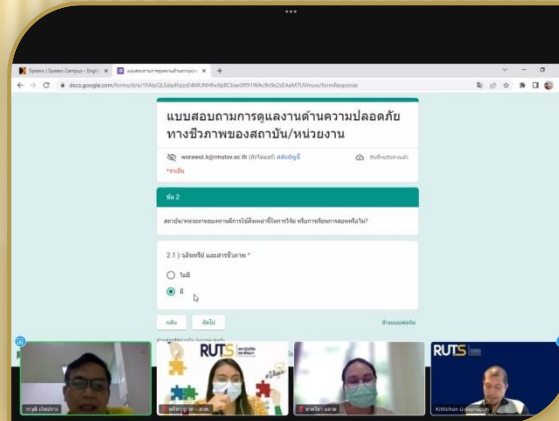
Speexx | Speexx Campus - English
แบบสอบถามการดูแลงานด้านความปลอดภัย
docs.google.com/forms/d/e/1FAIpQLSdp4FpzsE4MUNHhcXpRCIoe0R9TWkc9n9s2EAeM7UVmvw/formResponse

แบบสอบถามการดูแลงานด้านความปลอดภัยทางชีวภาพของสถาบัน/หน่วยงาน

worawut.k@rmutsv.ac.th (ยังไม่แชร์) สลับบัญชี
บันทึกฉบับร่างแล้ว
*จำเป็น

ข้อ 2

สถาบัน/หน่วยงานของท่านมีการใช้สิ่งเหล่านี้ในการวิจัย หรือการเรียนการสอนหรือไม่?

2.1 ) จุลินทรีย์ และสารชีวภาพ *

ไม่มี

มี

กลับ
ถัดไป
ล้างแบบฟอร์ม

RUTS
RUTS
Kittichan Unapumpun